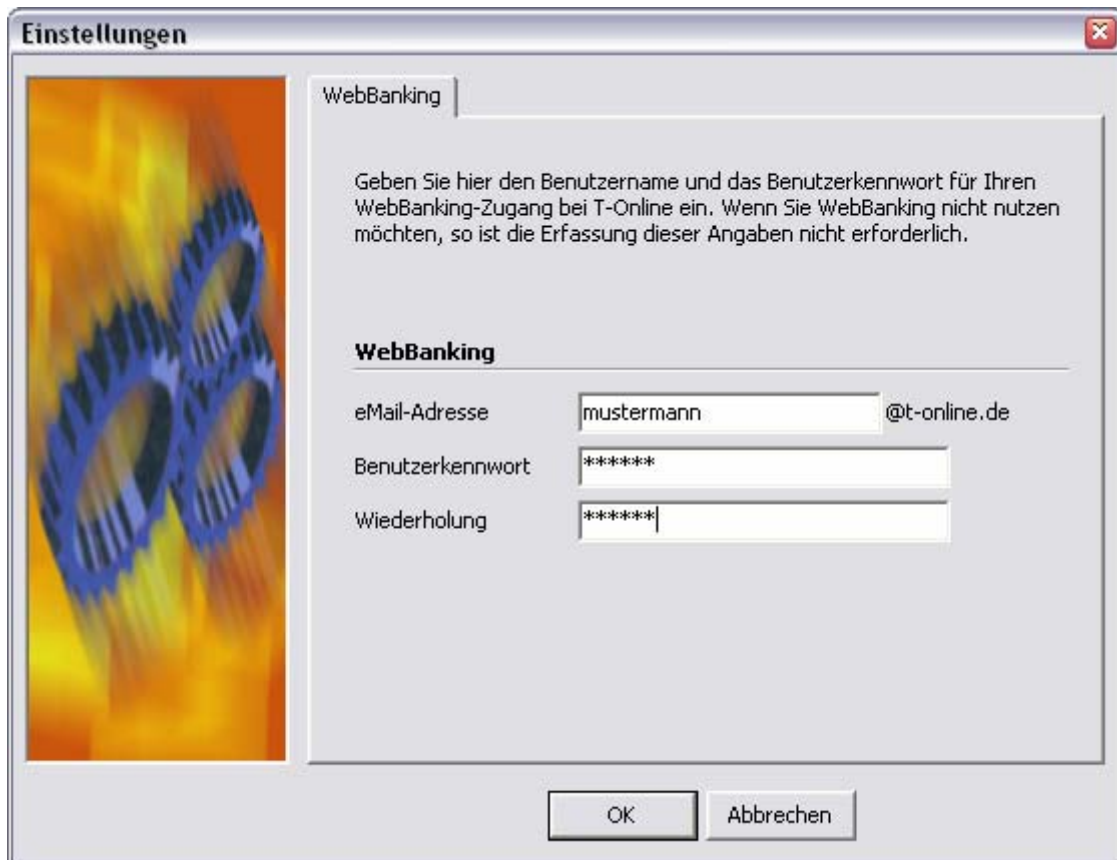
Einstellungen

WebBanking

Geben Sie hier den Benutzername und das Benutzerkennwort für Ihren WebBanking-Zugang bei T-Online ein. Wenn Sie WebBanking nicht nutzen möchten, so ist die Erfassung dieser Angaben nicht erforderlich.

WebBanking

eMail-Adresse mustermann @t-online.de

Benutzerkennwort ******

Wiederholung ******

OK Abbrechen